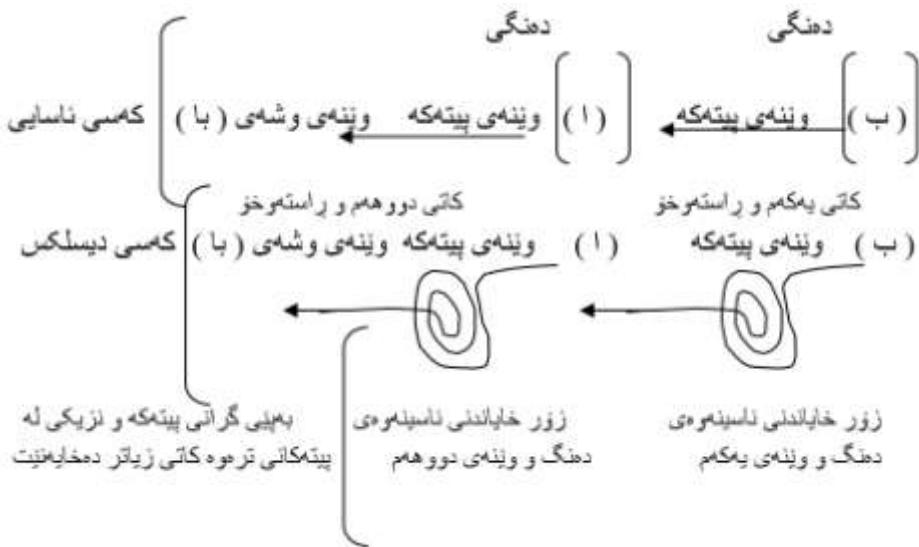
دەنگی
دەنگی

( ب ) وێنەی پیتەکە
( ا ) وێنەی پیتەکە
وێنەی وشەی ( با ) کەسی ئاسایی

کاتی یەکەم و ڕاستەوخۆ
کاتی دووەم و ڕاستەوخۆ

( ب ) وێنەی پیتەکە
( ا ) وێنەی پیتەکە
وێنەی وشەی ( با ) کەسی دیسلکس

زۆر خایاندنی ناسینەوەی دەنگ و وێنەی یەکەم
زۆر خایاندنی ناسینەوەی دەنگ و وێنەی دووەم
بەپێی گرانی پیتەکە و نزیکی لە پیتەکانی ترەوە کاتی زیاتر دەخایەنێت